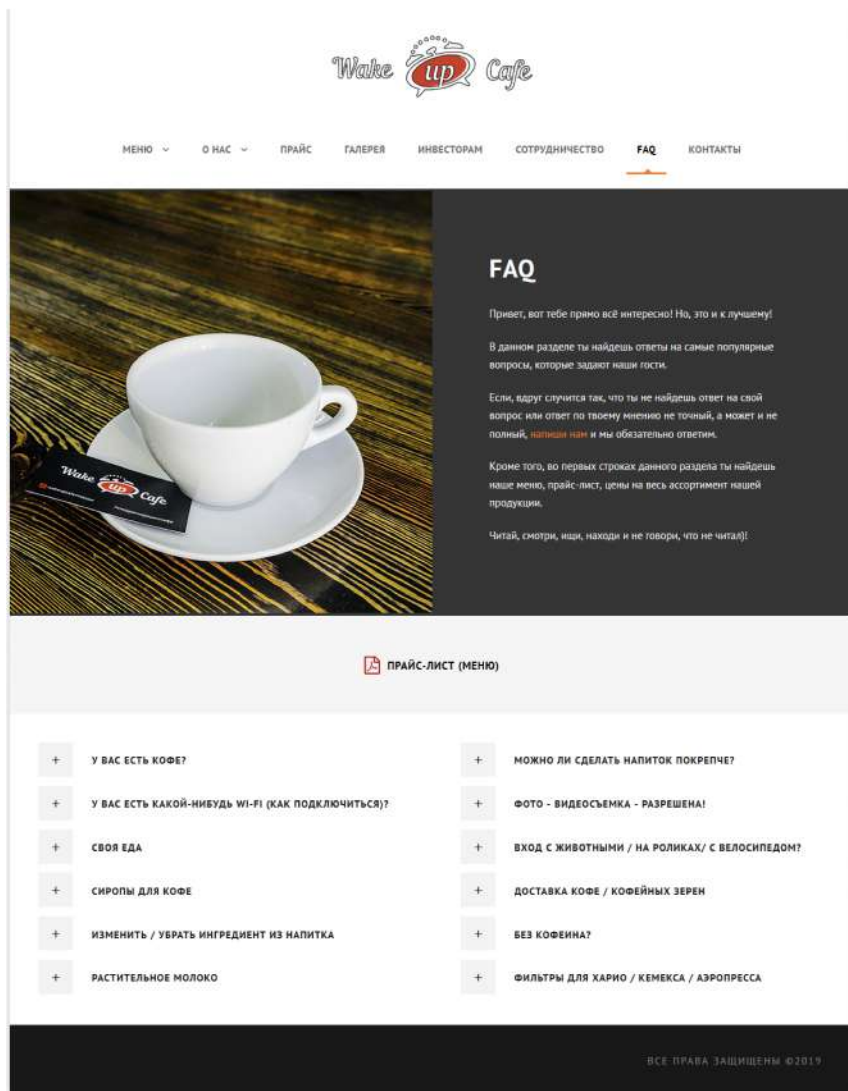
Wake up Cafe

МЕНЮ ⌄ О НАС ⌄ ПРАЙС ГАЛЕРЕЯ ИНВЕСТОРАМ СОТРУДНИЧЕСТВО FAQ КОНТАКТЫ

Wake up Cafe

FAQ

Привет, вот тебе прямо всё интересно! Но, это и к лучшему!

В данном разделе ты найдешь ответы на самые популярные вопросы, которые задают наши гости.

Если, вдруг случится так, что ты не найдешь ответ на свой вопрос или ответ по твоему мнению не точный, а может и не полный, напиши нам и мы обязательно ответим.

Кроме того, во первых строках данного раздела ты найдешь наше меню, прайс-лист, цены на весь ассортимент нашей продукции.

Читай, смотри, ищи, находи и не говори, что не читал)!

ПРАЙС-ЛИСТ (МЕНЮ)

+ У ВАС ЕСТЬ КОФЕ?

+ У ВАС ЕСТЬ КАКОЙ-НИБУДЬ WI-FI (КАК ПОДКЛЮЧИТЬСЯ)?

+ СВОЯ ЕДА

+ СИРОПЫ ДЛЯ КОФЕ

+ ИЗМЕНИТЬ / УБРАТЬ ИНГРЕДИЕНТ ИЗ НАПИТКА

+ РАСТИТЕЛЬНОЕ МОЛОКО

+ МОЖНО ЛИ СДЕЛАТЬ НАПИТОК ПОКРЕПЧЕ?

+ ФОТО - ВИДЕОСЪЕМКА - РАЗРЕШЕНА!

+ ВХОД С ЖИВОТНЫМИ / НА РОЛИКАХ/ С ВЕЛОСИПЕДОМ?

+ ДОСТАВКА КОФЕ / КОФЕЙНЫХ ЗЕРЕН

+ БЕЗ КОФЕИНА?

+ ФИЛЬТРЫ ДЛЯ ХАРИО / КЕМЕКСА / АЭРОПРЕССА

ВСЕ ПРАВА ЗАЩИЩЕНЫ ©2019